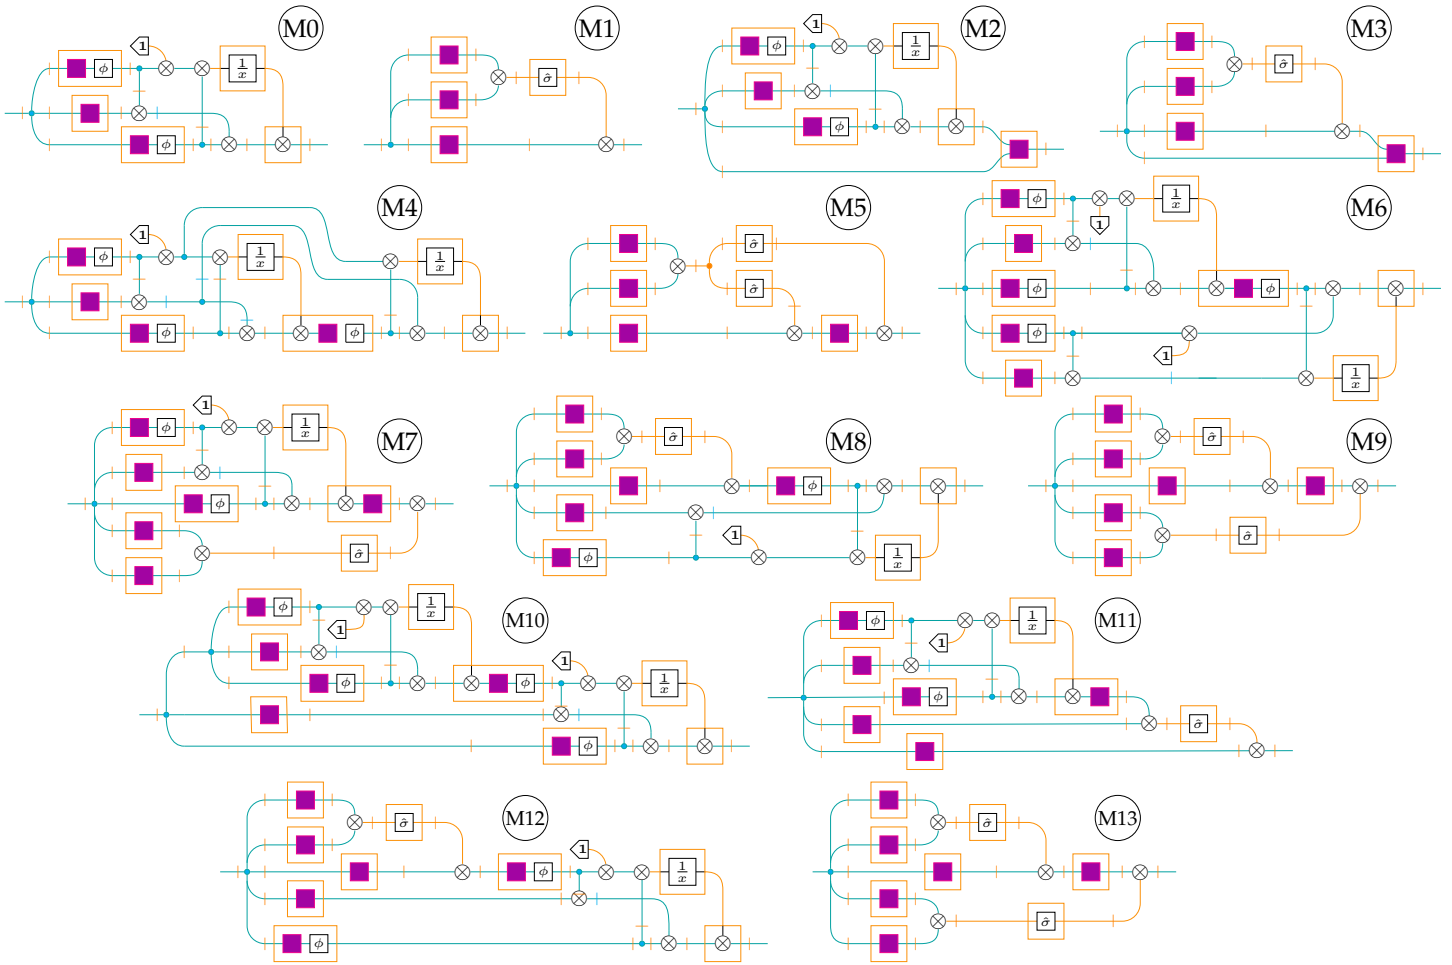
M0
$\phi$
1
$\frac{1}{x}$
$\phi$

M1
$\hat{\sigma}$

M2
$\phi$
1
$\frac{1}{x}$
$\phi$

M3
$\hat{\sigma}$

M4
$\phi$
1
$\frac{1}{x}$
$\frac{1}{x}$
$\phi$
$\phi$

M5
$\hat{\sigma}$
$\hat{\sigma}$

M6
$\phi$
$\frac{1}{x}$
1
$\phi$
$\phi$
$\phi$
1
$\frac{1}{x}$

M7
$\phi$
1
$\frac{1}{x}$
$\phi$
$\hat{\sigma}$

M8
$\hat{\sigma}$
$\phi$
1
$\phi$
$\frac{1}{x}$

M9
$\hat{\sigma}$
$\hat{\sigma}$

M10
$\phi$
$\frac{1}{x}$
1
$\phi$
$\phi$
1
$\frac{1}{x}$
$\phi$

M11
$\phi$
$\frac{1}{x}$
1
$\phi$
$\hat{\sigma}$

M12
$\hat{\sigma}$
$\phi$
1
$\frac{1}{x}$
$\phi$

M13
$\hat{\sigma}$
$\hat{\sigma}$